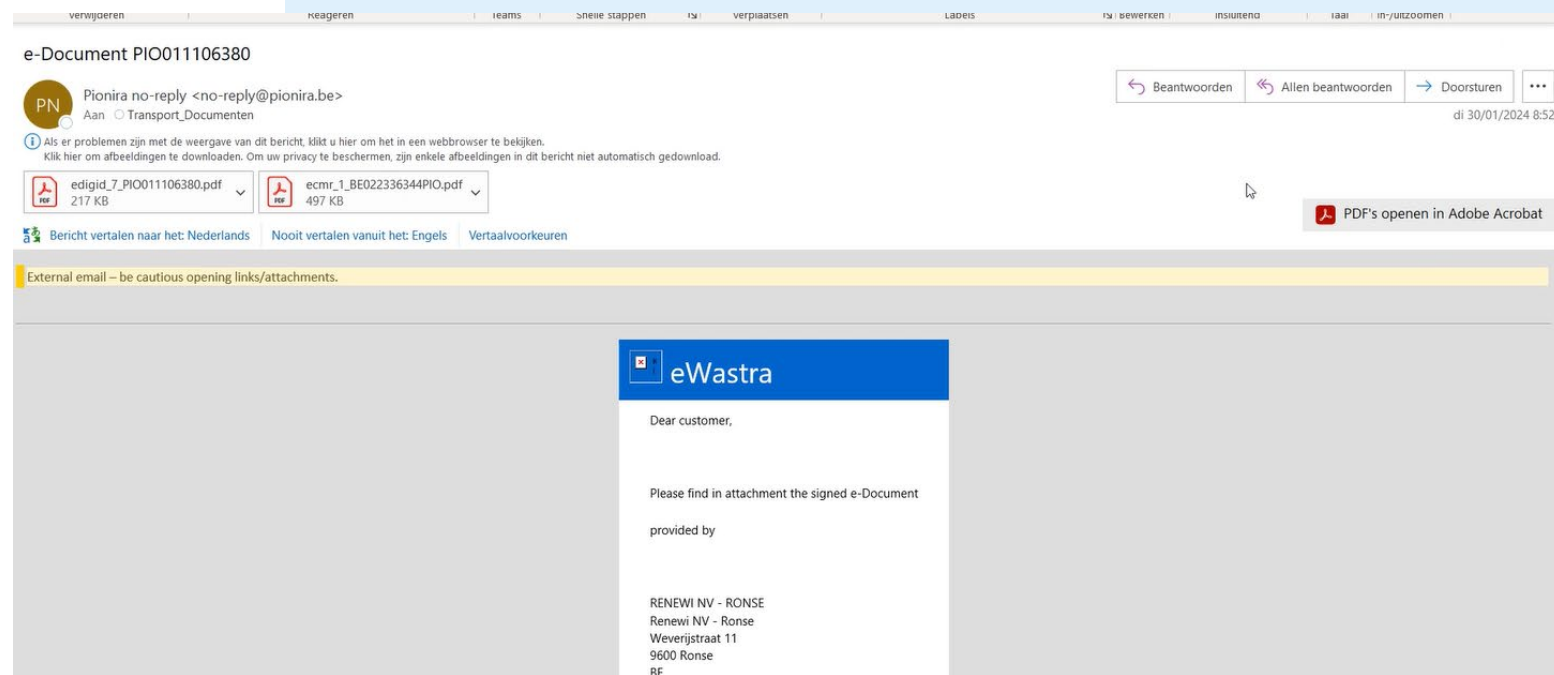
Verwijderen | Reageren | Teams | Snelle stappen | Verplaatsen | Labels | Bewerken | Insluitend | Taal | In-/uitzoomen

e-Document PIO011106380

PN
Pionira no-reply <no-reply@pionira.be>
Aan Transport_Documenten

Beantwoorden | Allen beantwoorden | Doorsturen | ...
di 30/01/2024 8:52

Als er problemen zijn met de weergave van dit bericht, klikt u hier om het in een webbrowser te bekijken.
Klik hier om afbeeldingen te downloaden. Om uw privacy te beschermen, zijn enkele afbeeldingen in dit bericht niet automatisch gedownload.

edigid_7_PIO011106380.pdf
217 KB
ecmr_1_BE022336344PIO.pdf
497 KB

PDF's openen in Adobe Acrobat

Bericht vertalen naar het: Nederlands | Nooit vertalen vanuit het: Engels | Vertaalvoorkeuren

External email – be cautious opening links/attachments.

eWastra

Dear customer,

Please find in attachment the signed e-Document

provided by

RENEWI NV - RONSE
Renewi NV - Ronse
Weverijstraat 11
9600 Ronse
BE